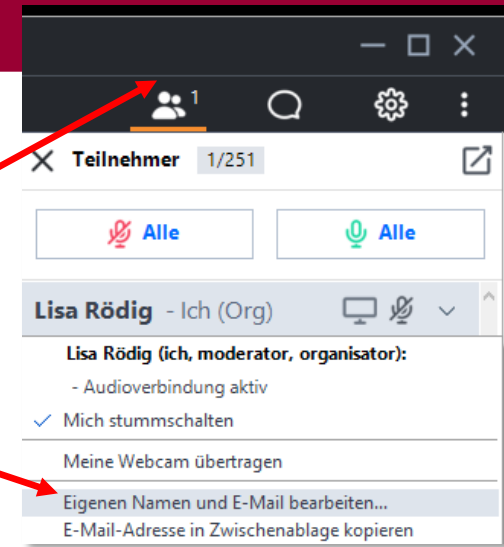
1

Teilnehmer 1/251

Alle

Alle

Lisa Rödig - Ich (Org)

Lisa Rödig (ich, moderator, organisator):

- Audioverbindung aktiv

✓ Mich stummschalten

Meine Webcam übertragen

Eigenen Namen und E-Mail bearbeiten...

E-Mail-Adresse in Zwischenablage kopieren